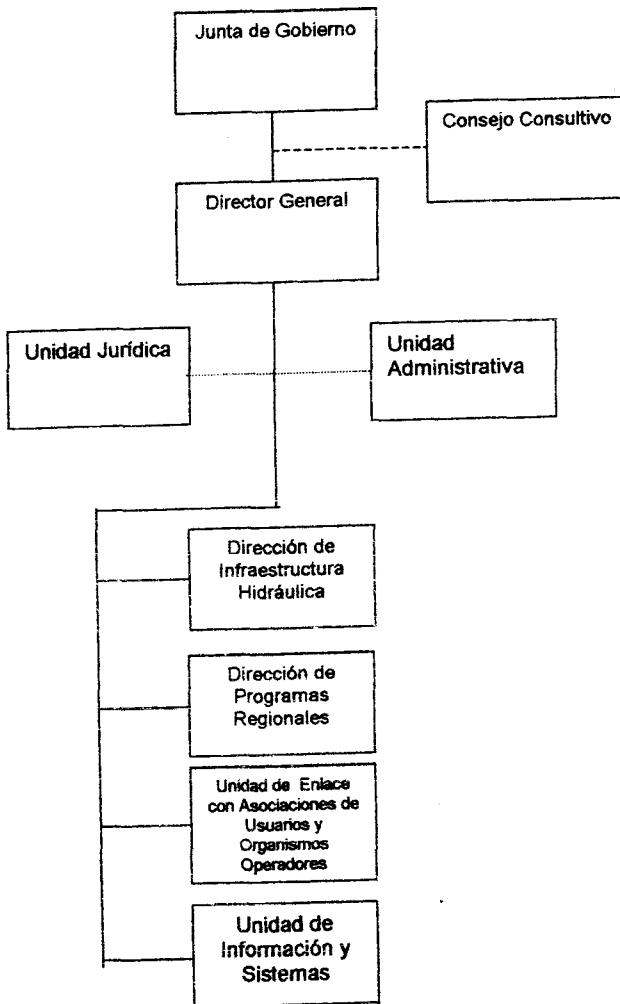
Junta de Gobierno

Consejo Consultivo

Director General

Unidad Jurídica

Unidad Administrativa

Dirección de Infraestructura Hidráulica

Dirección de Programas Regionales

Unidad de Enlace con Asociaciones de Usuarios y Organismos Operadores

Unidad de Información y Sistemas